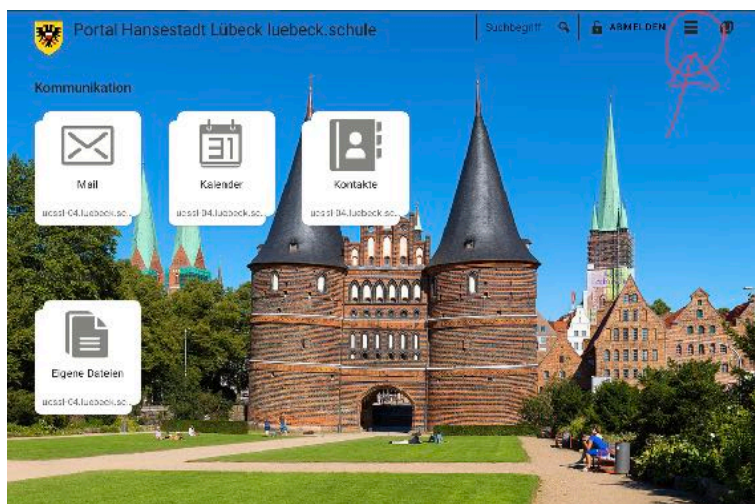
Portal Hansestadt Lübeck luebeck.schule

Suchbegriff

ABMELDEN

Kommunikation

Mail

ucssl-04.luebeck.sc...

31

Kalender

ucssl-04.luebeck.sc...

Kontakte

ucssl-04.luebeck.sc...

Eigene Dateien

ucssl-04.luebeck.sc...